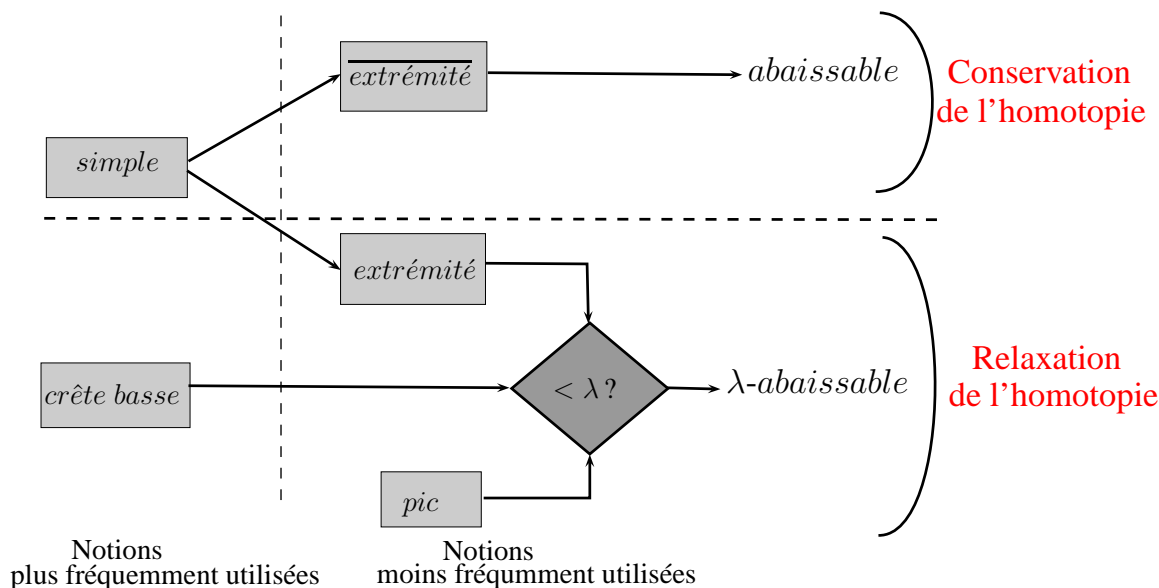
$\overline{extrémité}$

$abaissable$

Conservation de l'homotopie

$simple$

$extrémité$

$crête\ basse$

$<\lambda\,?$

$\lambda$-$abaissable$

Relaxation de l'homotopie

$pic$

Notions plus fréquemment utilisées

Notions moins fréqumment utilisées